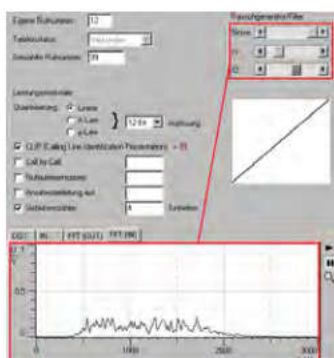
Eigene Rufnummer: 12

Telefonkonstruktor: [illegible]

Gewählte Rufnummer: 39

Leistungsmerkmale

Quantisierung: Linear
a-Law
µ-Law
12 Bit Auflösung

CLIP (Calling Line Identification Presentation) = 05

Call by Call

Rufnummernsperre

Anrufweiterleitung auf

Gebührenzähler 4 Einheiten

DG1 | IN | FFT (OUT) | FFT (IN)

Rauschgenerator/Filter

Stimme

Hz

dB

0.1

0

1000

2000

3000